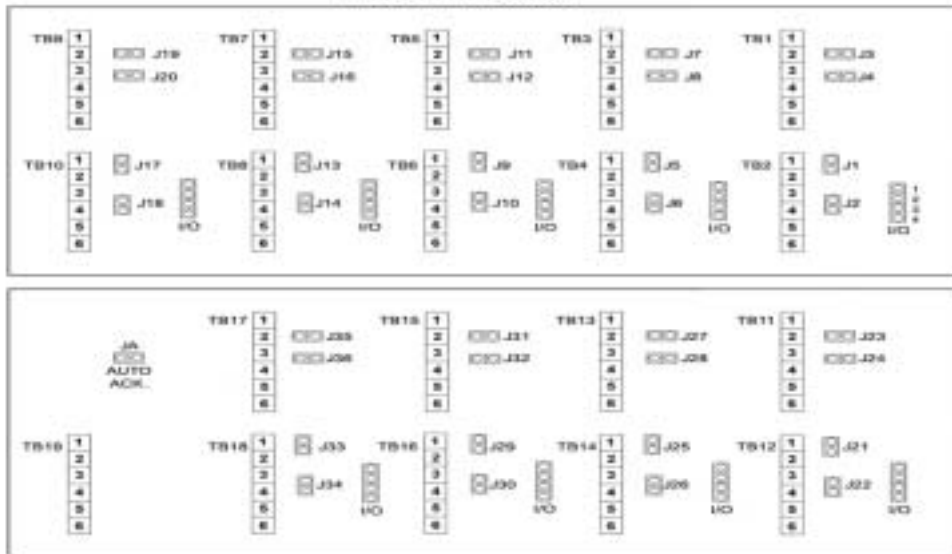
TB9 1 2 3 4 5 6 J19 J20
TB7 1 2 3 4 5 6 J15 J16
TB5 1 2 3 4 5 6 J11 J12
TB3 1 2 3 4 5 6 J7 J8
TB1 1 2 3 4 5 6 J3 J4

TB10 1 2 3 4 5 6 J17 J18 I/O
TB8 1 2 3 4 5 6 J13 J14 I/O
TB6 1 2 3 4 5 6 J9 J10 I/O
TB4 1 2 3 4 5 6 J5 J6 I/O
TB2 1 2 3 4 5 6 J1 J2 I/O

JA AUTO ACK.
TB17 1 2 3 4 5 6 J35 J36
TB15 1 2 3 4 5 6 J31 J32
TB13 1 2 3 4 5 6 J27 J28
TB11 1 2 3 4 5 6 J23 J24

TB19 1 2 3 4 5 6
TB18 1 2 3 4 5 6 J33 J34 I/O
TB16 1 2 3 4 5 6 J29 J30 I/O
TB14 1 2 3 4 5 6 J25 J26 I/O
TB12 1 2 3 4 5 6 J21 J22 I/O